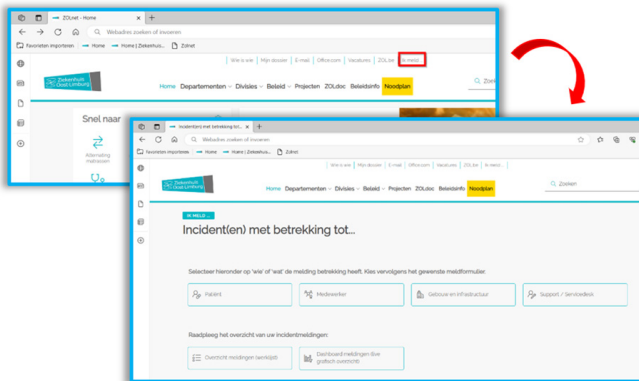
ZOLnet - Home

Webadres zoeken of invoeren

Favorieten importeren
Home
Home | Ziekenhuis...
Zolnet

Wie is wie
Mijn dossier
E-mail
Office.com
Vacatures
ZOLbit
Ik meld

Ziekenhuis Oost-Limburg

Home
Departementen
Divisies
Beleid
Projecten
ZOLdoc
Beleidsinfo
Noodplan

Zoeken

Snel naar

Afwezig melden

Incident(en) met betrekking tot...

Webadres zoeken of invoeren

Favorieten importeren
Home
Home | Ziekenhuis...
Zolnet

Wie is wie
Mijn dossier
E-mail
Office.com
Vacatures
ZOLbit
Ik meld

Ziekenhuis Oost-Limburg

Home
Departementen
Divisies
Beleid
Projecten
ZOLdoc
Beleidsinfo
Noodplan

Zoeken

IK MELD...

Incident(en) met betrekking tot...

Selecteer hieronder op 'wie' of 'wat' de melding betrekking heeft. Klik vervolgens het gewenste meldformulier.

Patiënt
Medewerker
Gebouw en infrastructuur
Support / Servicedesk

Raadpleeg het overzicht van uw incidentmeldingen:

Overzicht meldingen (eenvoudig)
Dashboard meldingen (live grafisch overzicht)